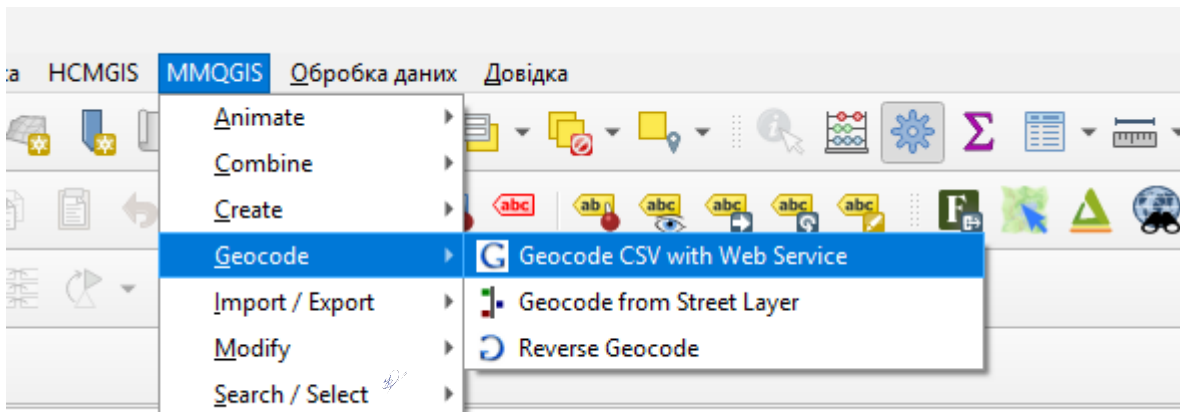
а HCMGIS MMQGIS Обробка даних Довідка

Animate
Combine
Create
Geocode
Import / Export
Modify
Search / Select

Geocode CSV with Web Service
Geocode from Street Layer
Reverse Geocode

abc
ab
abc
abc
abc
abc